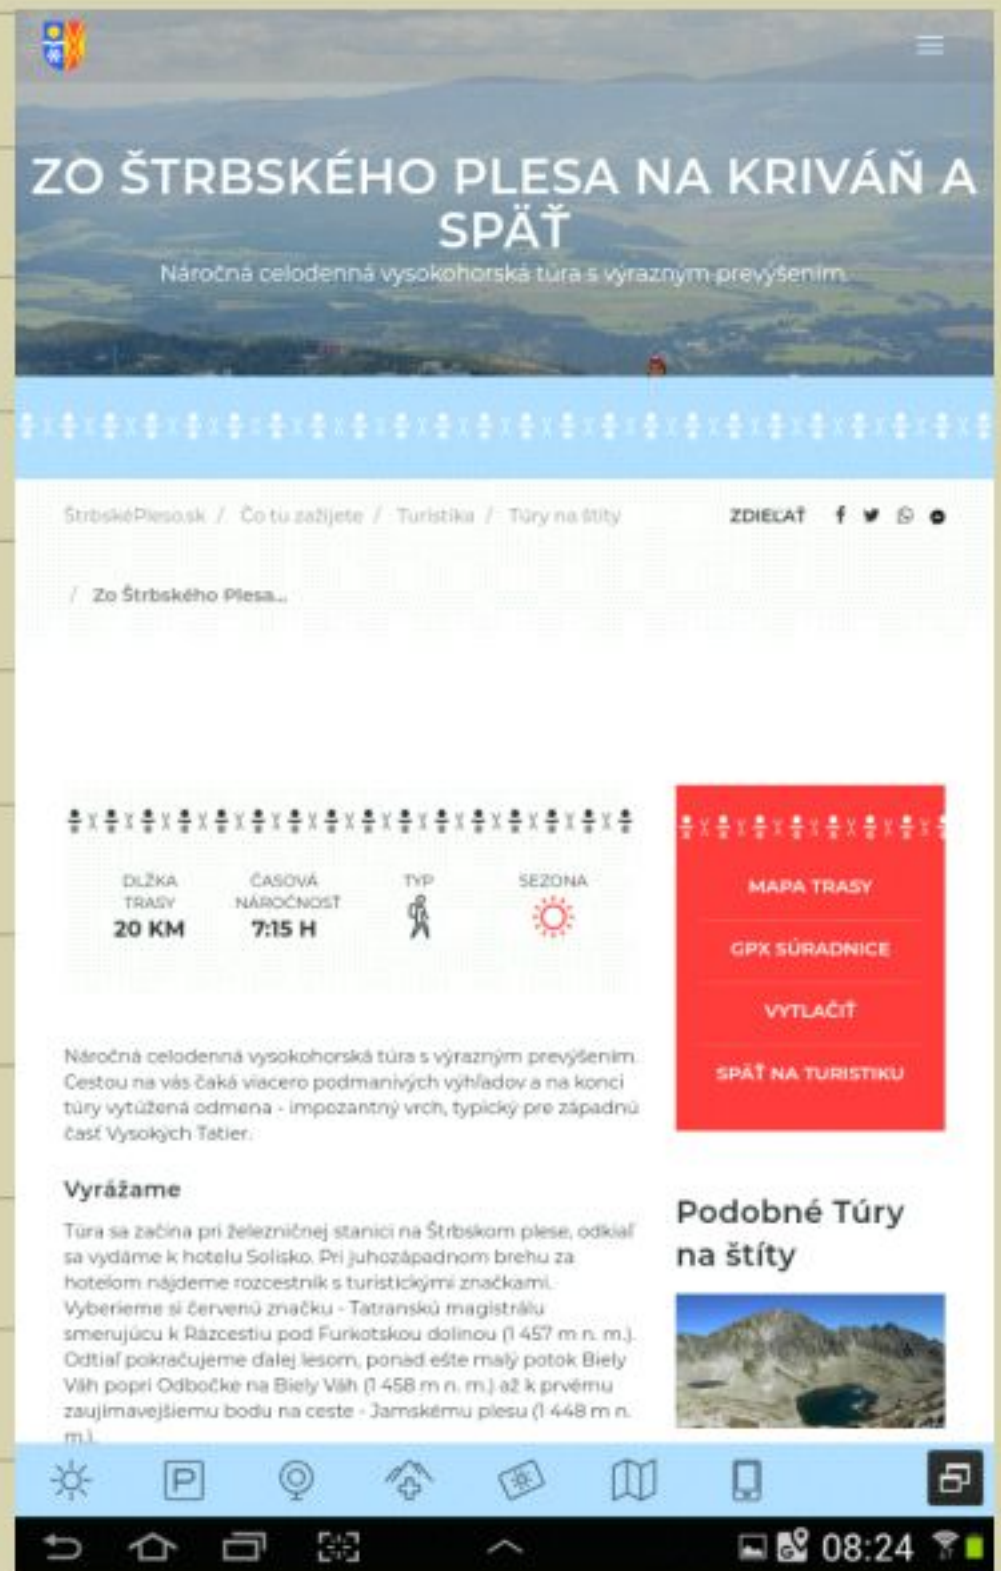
ZO ŠTRBSKÉHO PLESA NA KRIVÁŇ A SPÄŤ

Náročná celodenná vysokohorská túra s výrazným prevýšením

ŠtrbskéPleso.sk / Čo tu zažijete / Turistika / Túry na štíty / Zo Štrbského Plesa...

ZDIEĽAŤ

| DĹŽKA TRASY | ČASOVÁ NÁROČNOSŤ | TYP | SEZÓNA |
|---|---|---|---|
| 20 KM | 7:15 H | | |

MAPA TRASY

GPX SÚRADNICE

VYTLAČIŤ

SPÄŤ NA TURISTIKU

Náročná celodenná vysokohorská túra s výrazným prevýšením. Cestou na vás čaká viacero podmanivých výhľadov a na konci túry vytúžená odmena - impozantný vrch, typický pre západnú časť Vysokých Tatier.

Vyrážame

Túra sa začína pri železničnej stanici na Štrbskom plese, odkiaľ sa vydáme k hotelu Solisko. Pri juhozápadnom brehu za hotelom nájdeme rozcestník s turistickými značkami. Vyberieme si červenú značku - Tatranskú magistrálu smerujúcu k Rázcestiu pod Furkotskou dolinou (1 457 m n. m.). Odtiaľ pokračujeme ďalej lesom, ponad ešte malý potok Biely Váh popri Odbočke na Biely Váh (1 458 m n. m.) až k prvému zaujímavejšiemu bodu na ceste - Jamskému plesu (1 448 m n. m.).

Podobné Túry na štíty

P

08:24